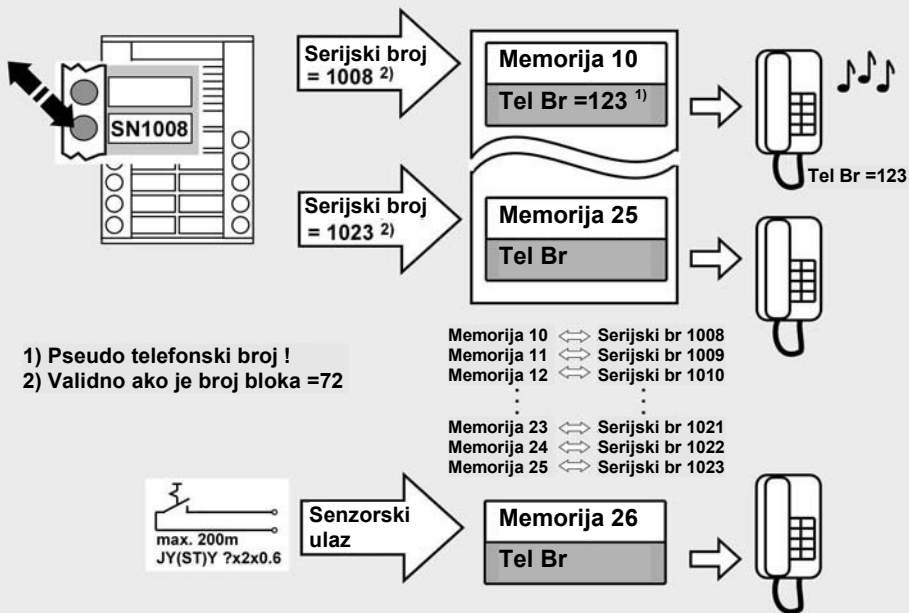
SN1008

Serijski broj = 1008 $^{2)}$

Memorija 10

Tel Br =123 $^{1)}$

Tel Br =123

Serijski broj = 1023 $^{2)}$

Memorija 25

Tel Br

1) Pseudo telefonski broj !
2) Validno ako je broj bloka =72

Memorija 10 ⟺ Serijski br 1008
Memorija 11 ⟺ Serijski br 1009
Memorija 12 ⟺ Serijski br 1010
⋮ ⋮
Memorija 23 ⟺ Serijski br 1021
Memorija 24 ⟺ Serijski br 1022
Memorija 25 ⟺ Serijski br 1023

max. 200m
JY(ST)Y ?x2x0.6

Senzorski ulaz

Memorija 26

Tel Br